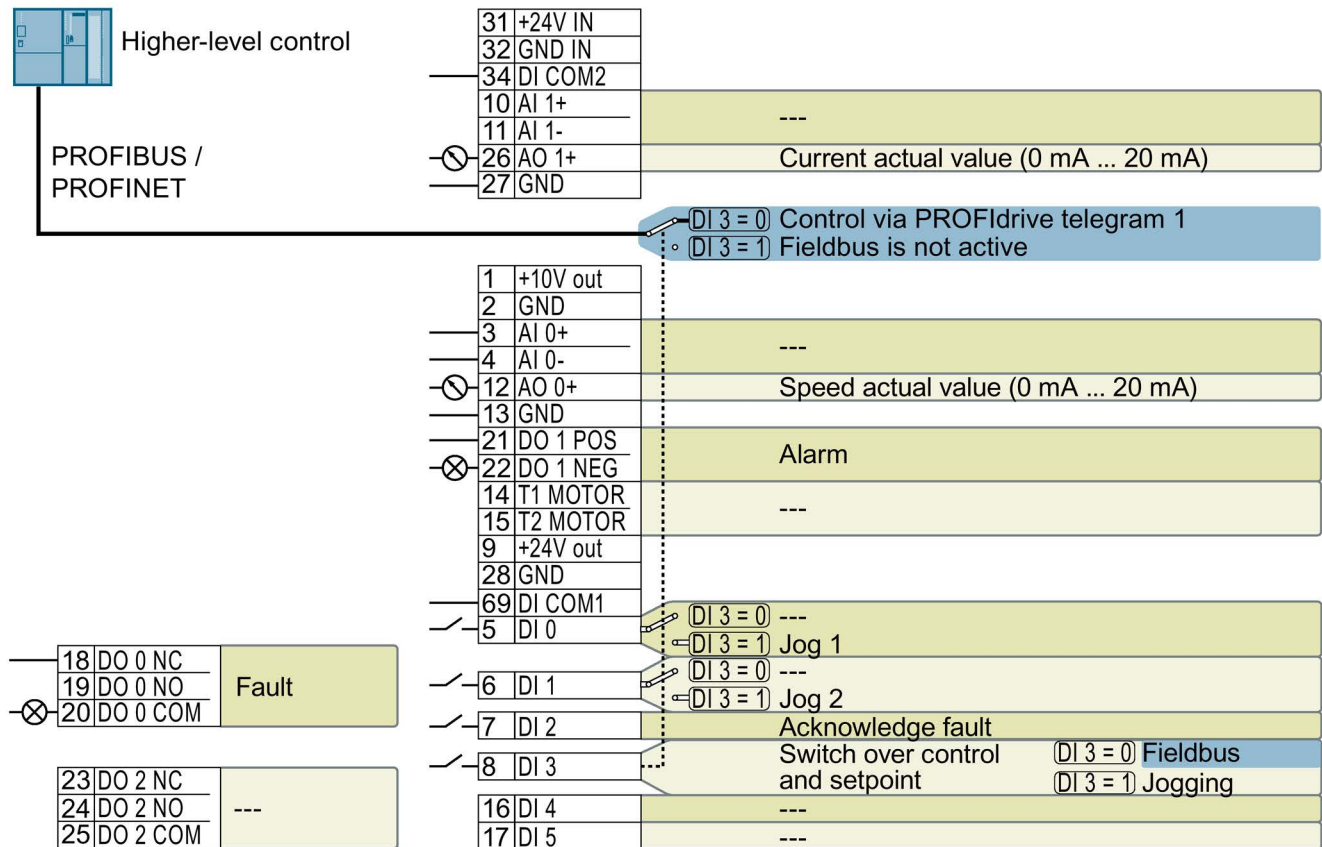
Higher-level control

PROFIBUS / PROFINET

| 31 | +24V IN |
|---|---|
| 32 | GND IN |
| 34 | DI COM2 |
| 10 | AI 1+ |
| 11 | AI 1- |
| 26 | AO 1+ |
| 27 | GND |

---

Current actual value (0 mA ... 20 mA)

DI 3 = 0 Control via PROFIdrive telegram 1
DI 3 = 1 Fieldbus is not active

| 1 | +10V out |
|---|---|
| 2 | GND |
| 3 | AI 0+ |
| 4 | AI 0- |
| 12 | AO 0+ |
| 13 | GND |
| 21 | DO 1 POS |
| 22 | DO 1 NEG |
| 14 | T1 MOTOR |
| 15 | T2 MOTOR |
| 9 | +24V out |
| 28 | GND |
| 69 | DI COM1 |
| 5 | DI 0 |
| 6 | DI 1 |
| 7 | DI 2 |
| 8 | DI 3 |
| 16 | DI 4 |
| 17 | DI 5 |

---

Speed actual value (0 mA ... 20 mA)

Alarm

---

DI 3 = 0 ---
DI 3 = 1 Jog 1

DI 3 = 0 ---
DI 3 = 1 Jog 2

Acknowledge fault

Switch over control and setpoint DI 3 = 0 Fieldbus
DI 3 = 1 Jogging

---

---

| 18 | DO 0 NC |
|---|---|
| 19 | DO 0 NO |
| 20 | DO 0 COM |

Fault

| 23 | DO 2 NC |
|---|---|
| 24 | DO 2 NO |
| 25 | DO 2 COM |

---